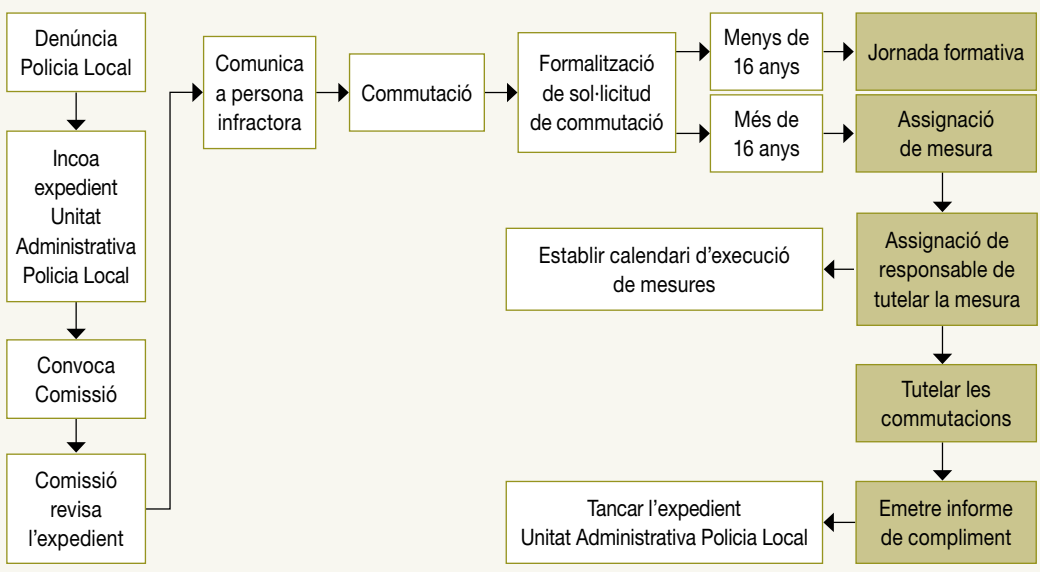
Denúncia Policia Local

Incoa expedient Unitat Administrativa Policia Local

Convoca Comissió

Comissió revisa l’expedient

Comunica a persona infractora

Commutació

Formalització de sol·licitud de commutació

Menys de 16 anys

Més de 16 anys

Jornada formativa

Assignació de mesura

Assignació de responsable de tutelar la mesura

Establir calendari d’execució de mesures

Tutelar les commutacions

Emetre informe de compliment

Tancar l’expedient Unitat Administrativa Policia Local